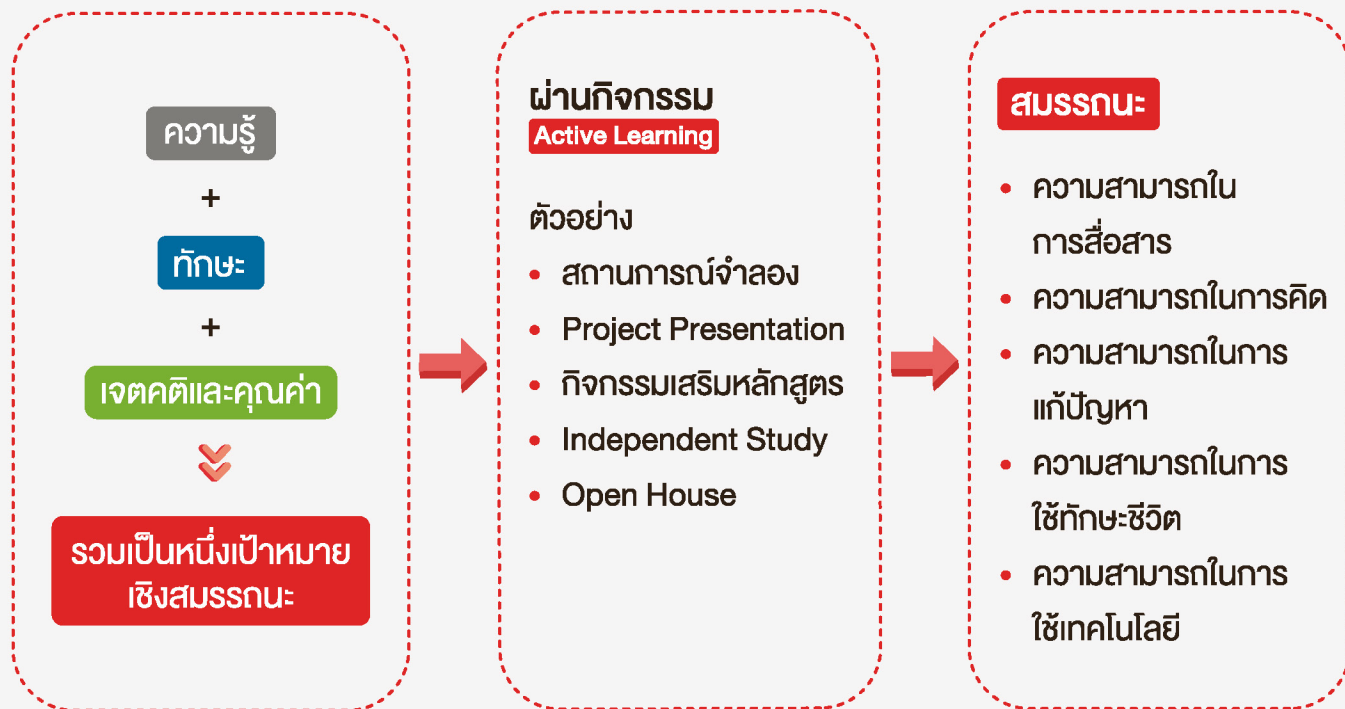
ความรู้

+

ทักษะ

+

เจตคติและคุณค่า

รวมเป็นหนึ่งเป้าหมายเชิงสมรรถนะ

ผ่านกิจกรรม

Active Learning

ตัวอย่าง

- สถานการณ์จำลอง
- Project Presentation
- กิจกรรมเสริมหลักสูตร
- Independent Study
- Open House

สมรรถนะ

- ความสามารถในการสื่อสาร
- ความสามารถในการคิด
- ความสามารถในการแก้ปัญหา
- ความสามารถในการใช้ทักษะชีวิต
- ความสามารถในการใช้เทคโนโลยี